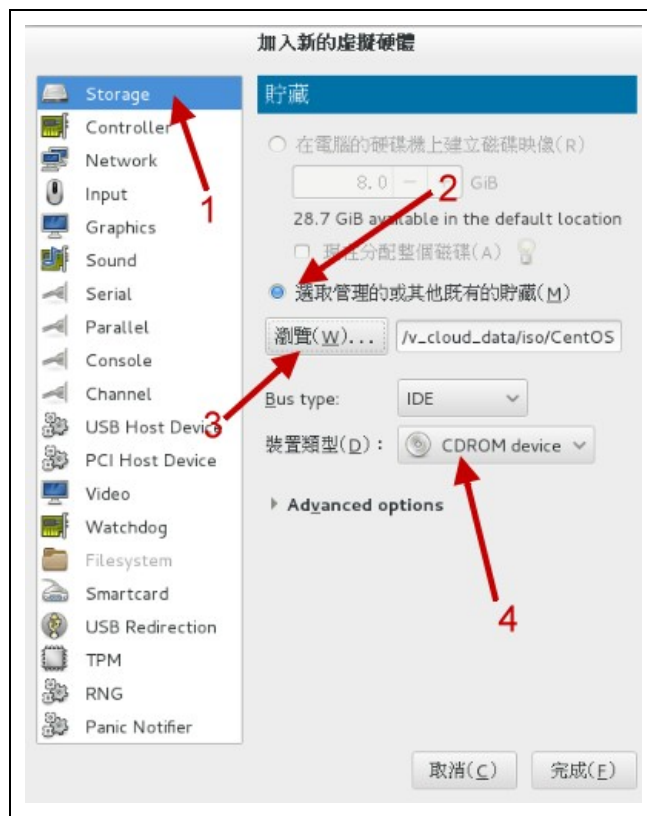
加入新的虛擬硬體

Storage
Controller
Network
Input
Graphics
Sound
Serial
Parallel
Console
Channel
USB Host Device
PCI Host Device
Video
Watchdog
Filesystem
Smartcard
USB Redirection
TPM
RNG
Panic Notifier

貯藏

在電腦的硬碟機上建立磁碟映像(R)

8.0 GiB

28.7 GiB available in the default location

現在分配整個磁碟(A)

選取管理的或其他既有的貯藏(M)

瀏覽(W)...

/v_cloud_data/iso/CentOS

Bus type: IDE

裝置類型(D): CDROM device

Advanced options

取消(C)

完成(F)

1

2

3

4